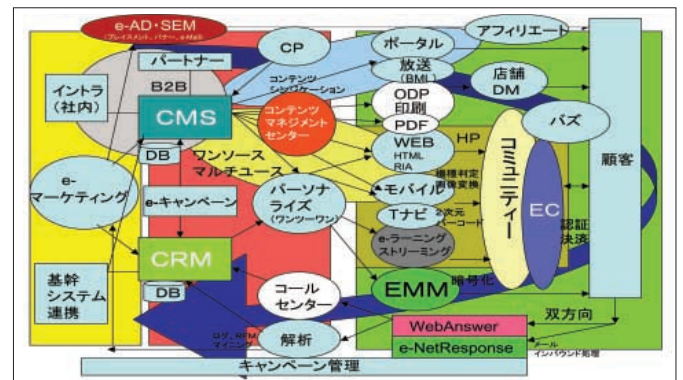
e-AD・SEM
(プレイスメント、バナー、e-Mail)

CP

ポータル

アフィリエート

パートナー

コンテンツシンジケーション

放送
(BML)

店舗
DM

イントラ
(社内)

B2B

CMS

コンテンツマネジメントセンター

ODP
印刷

PDF

HP

バズ

DB

ワンソース
マルチユース

WEB
HTML
RIA

コミュニティー

顧客

e-
マーケティング

機種判定
画像変換

モバイル

EC

e-キャンペーン

パーソナライズ
(ワンツーワン)

Tナビ

2次元
バーコード

認証
決済

e-ラーニング
ストリーミング

CRM

基幹
システム
連携

DB

コール
センター

EMM

暗号化

WebAnswer

双方向

ログ、RFM
マイニング

解析

e-NetResponse

メール
インバウンド処理

キャンペーン管理